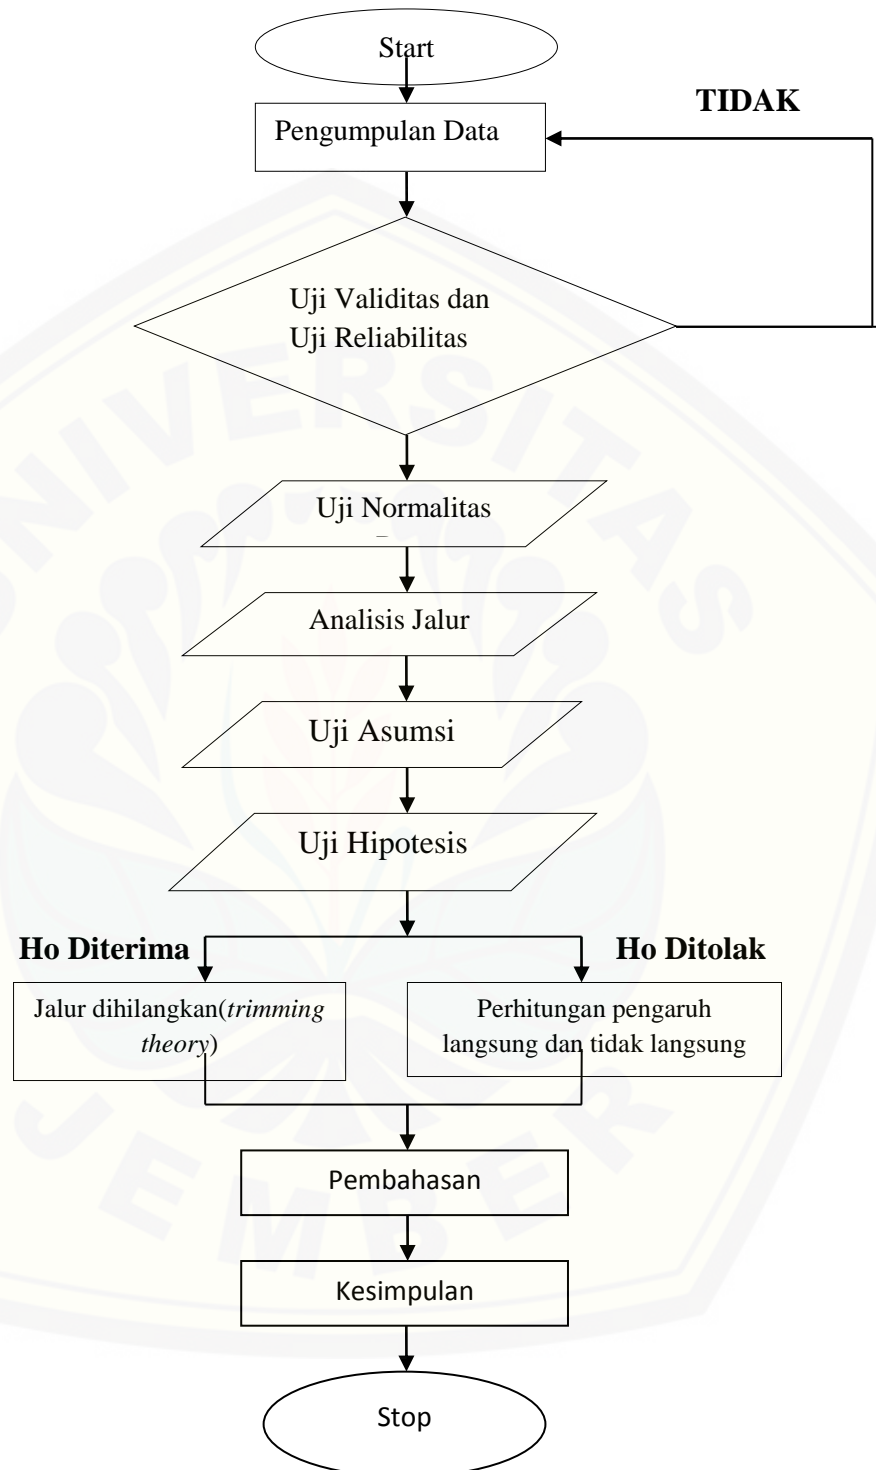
Start

TIDAK

Pengumpulan Data

Uji Validitas dan Uji Reliabilitas

Uji Normalitas

Analisis Jalur

Uji Asumsi

Uji Hipotesis

Ho Diterima

Ho Ditolak

Jalur dihilangkan(*trimming theory*)

Perhitungan pengaruh langsung dan tidak langsung

Pembahasan

Kesimpulan

Stop